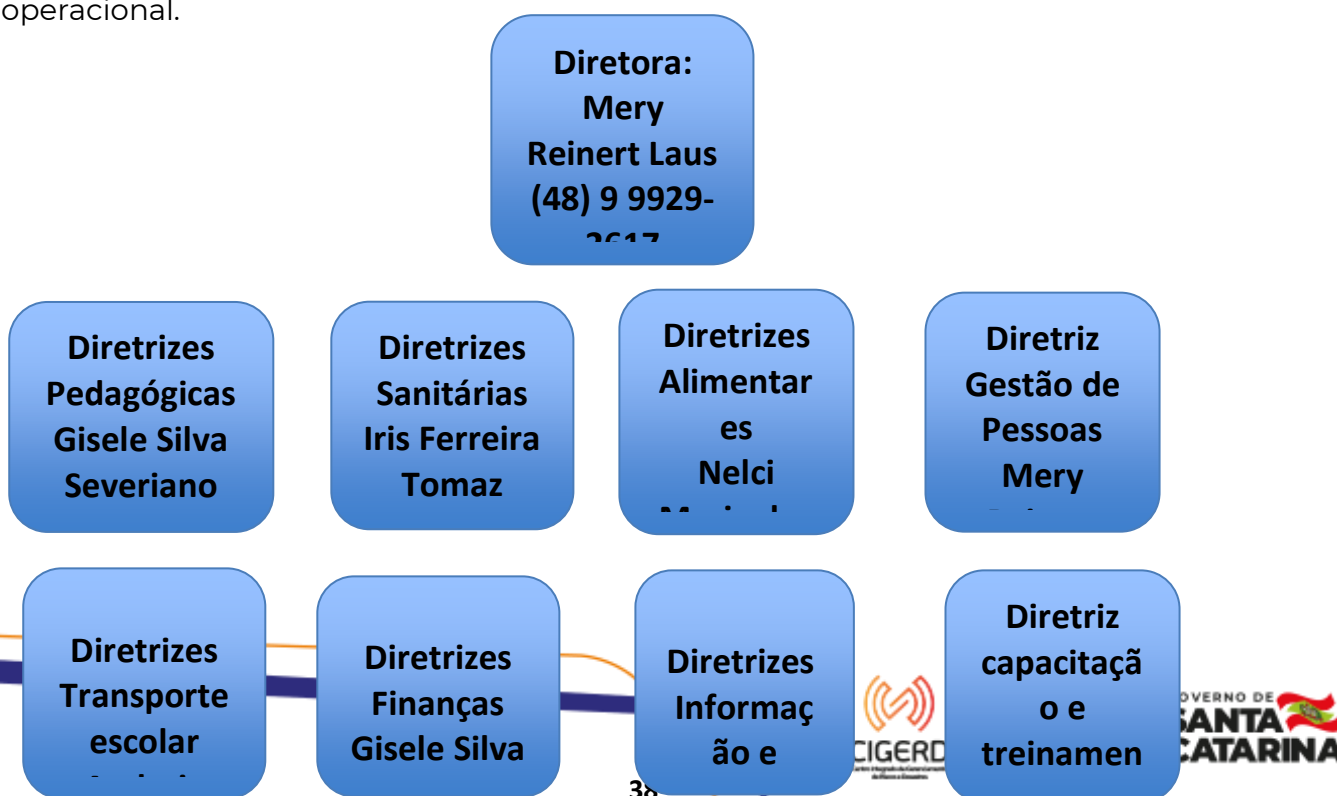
operacional.

Diretora: Mery Reinert Laus (48) 9 9929-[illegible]

Diretrizes Pedagógicas Gisele Silva Severiano

Diretrizes Sanitárias Iris Ferreira Tomaz

Diretrizes Alimentares Nelci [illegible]

Diretriz Gestão de Pessoas Mery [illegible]

Diretrizes Transporte escolar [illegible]

Diretrizes Finanças Gisele Silva

Diretrizes Informação e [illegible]

Diretriz capacitação e treinamen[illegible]

CIGERD

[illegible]OVERNO DE SANTA CATARINA

38